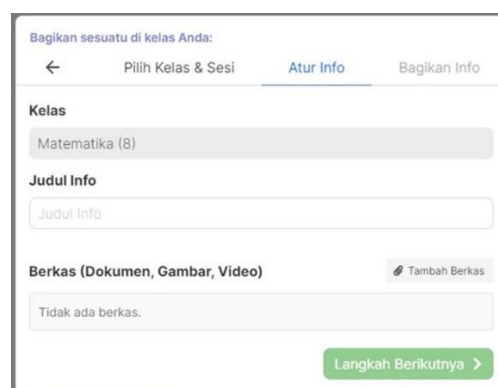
Bagikan sesuatu di kelas Anda:

← Pilih Kelas & Sesi Atur Info Bagikan Info

Kelas

Matematika (8)

Judul Info

Judul Info

Berkas (Dokumen, Gambar, Video)

Tambah Berkas

Tidak ada berkas.

Langkah Berikutnya >